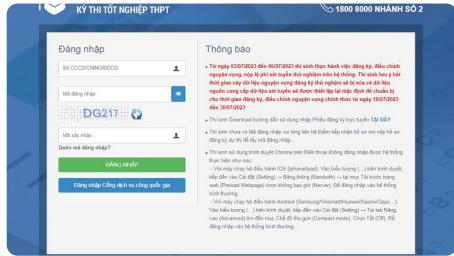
KỲ THI TỐT NGHIỆP THPT

1800 8000 NHÁNH SỐ 2

Đăng nhập

Số CCCD/CMND/ĐDCD

Mã đăng nhập

DG217

Mã xác nhận

Quên mã đăng nhập?

ĐĂNG NHẬP

Đăng nhập Cổng dịch vụ công quốc gia

Thông báo

Từ ngày 03/07/2023 đến 30/07/2023 thí sinh thực hiện việc đăng ký, điều chỉnh nguyện vọng, nộp lệ phí xét tuyển thử nghiệm trên hệ thống. Thí sinh lưu ý hết thời gian này dữ liệu nguyện vọng đăng ký thử nghiệm sẽ bị xóa và dữ liệu nguồn cung cấp dữ liệu xét tuyển sẽ được thiết lập lại mặc định để chuẩn bị cho thời gian đăng ký, điều chỉnh nguyện vọng chính thức từ ngày 10/07/2023 đến 30/07/2023

Thí sinh Download hướng dẫn sử dụng nhập Phiếu đăng ký trực tuyến TẠI ĐÂY

Thí sinh chưa có Mã đăng nhập vui lòng liên hệ Điểm tiếp nhận hồ sơ nơi nộp hồ sơ đăng ký dự thi để lấy mã đăng nhập.

Thí sinh sử dụng trình duyệt Chrome trên Điện thoại không đăng nhập được hệ thống thực hiện như sau:
- Với máy chạy hệ điều hành iOS (Iphone/Ipad): Vào biểu tượng (...) trên trình duyệt, tiếp đến vào Cài đặt (Setting) → Băng thông (Bandwidth) → tải trước Tài trước trang web (Preload Webpage) chọn không bao giờ (Never). Để đăng nhập vào hệ thống bình thường.
- Với máy chạy hệ điều hành Android (Samsung/Vsmart/Huawei/Xiaomi/Oppo...): Vào biểu tượng (...) trên trình duyệt, tiếp đến vào Cài đặt (Setting) → Tài liệu Nâng cao (Advanced) tìm đến mục Chế độ thu gọn (Compact mode). Chọn Tắt (Off). Để đăng nhập vào hệ thống bình thường.